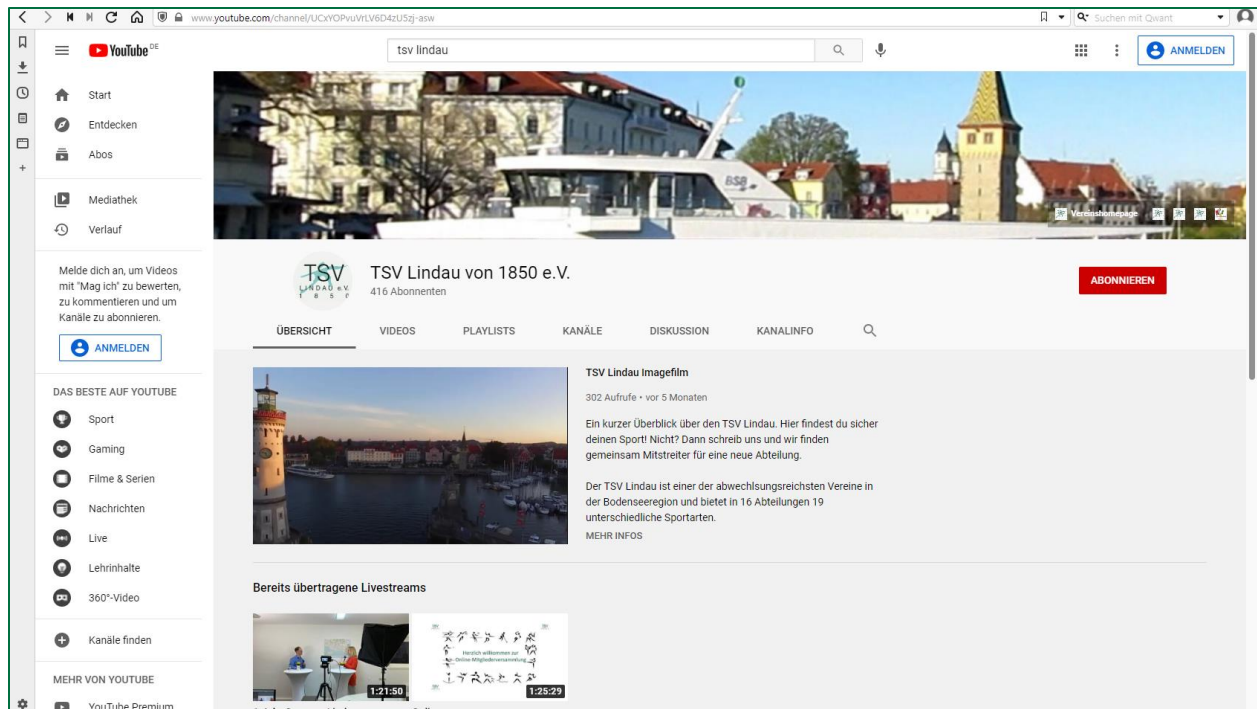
www.youtube.com/channel/UCxYOPvuVrLV6D4zU5zj-asw

Suchen mit Qwant

YouTube DE

tsv lindau

ANMELDEN

Start

Entdecken

Abos

Mediathek

Verlauf

Melde dich an, um Videos mit "Mag ich" zu bewerten, zu kommentieren und um Kanäle zu abonnieren.

ANMELDEN

DAS BESTE AUF YOUTUBE

Sport

Gaming

Filme & Serien

Nachrichten

Live

Lehrinhalte

360°-Video

Kanäle finden

MEHR VON YOUTUBE

YouTube Premium

BSB

Vereinshomepage

TSV LINDAU e.V. 1 8 5 0

TSV Lindau von 1850 e.V.

416 Abonnenten

ABONNIEREN

ÜBERSICHT

VIDEOS

PLAYLISTS

KANÄLE

DISKUSSION

KANALINFO

TSV Lindau Imagefilm

302 Aufrufe • vor 5 Monaten

Ein kurzer Überblick über den TSV Lindau. Hier findest du sicher deinen Sport! Nicht? Dann schreib uns und wir finden gemeinsam Mitstreiter für eine neue Abteilung.

Der TSV Lindau ist einer der abwechslungsreichsten Vereine in der Bodenseeregion und bietet in 16 Abteilungen 19 unterschiedliche Sportarten.

MEHR INFOS

Bereits übertragene Livestreams

1:21:50

Herzlich willkommen zur Online-Mitgliederversammlung

1:25:29